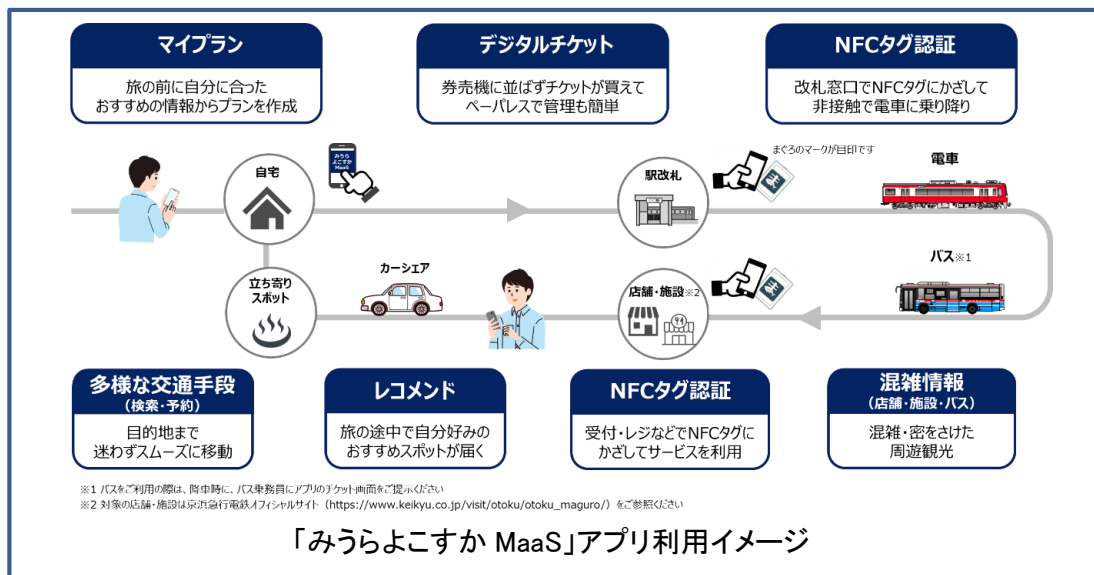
マイプラン
旅の前に自分に合った
おすすめの情報からプランを作成

デジタルチケット
券売機に並ばずチケットが買えて
ペーパレスで管理も簡単

NFCタグ認証
改札窓口でNFCタグにかざして
非接触で電車に乗り降り

自宅

みうら よこすか MaaS

駅改札

まぐろのマークが目印です

電車

バス※1

立ち寄りスポット

カーシェア

店舗・施設※2

多様な交通手段
（検索・予約）
目的地まで
迷わずスムーズに移動

レコメンド
旅の途中で自分好みの
おすすめスポットが届く

NFCタグ認証
受付・レジなどでNFCタグに
かざしてサービスを利用

混雑情報
（店舗・施設・バス）
混雑・密をさけた
周遊観光

※1 バスをご利用の際は、降車時に、バス乗務員にアプリのチケット画面をご提示ください
※2 対象の店舗・施設は京浜急行電鉄オフィシャルサイト（https://www.keikyu.co.jp/visit/otoku/otoku_maguro/）をご参照ください

「みうらよこすか MaaS」アプリ利用イメージ